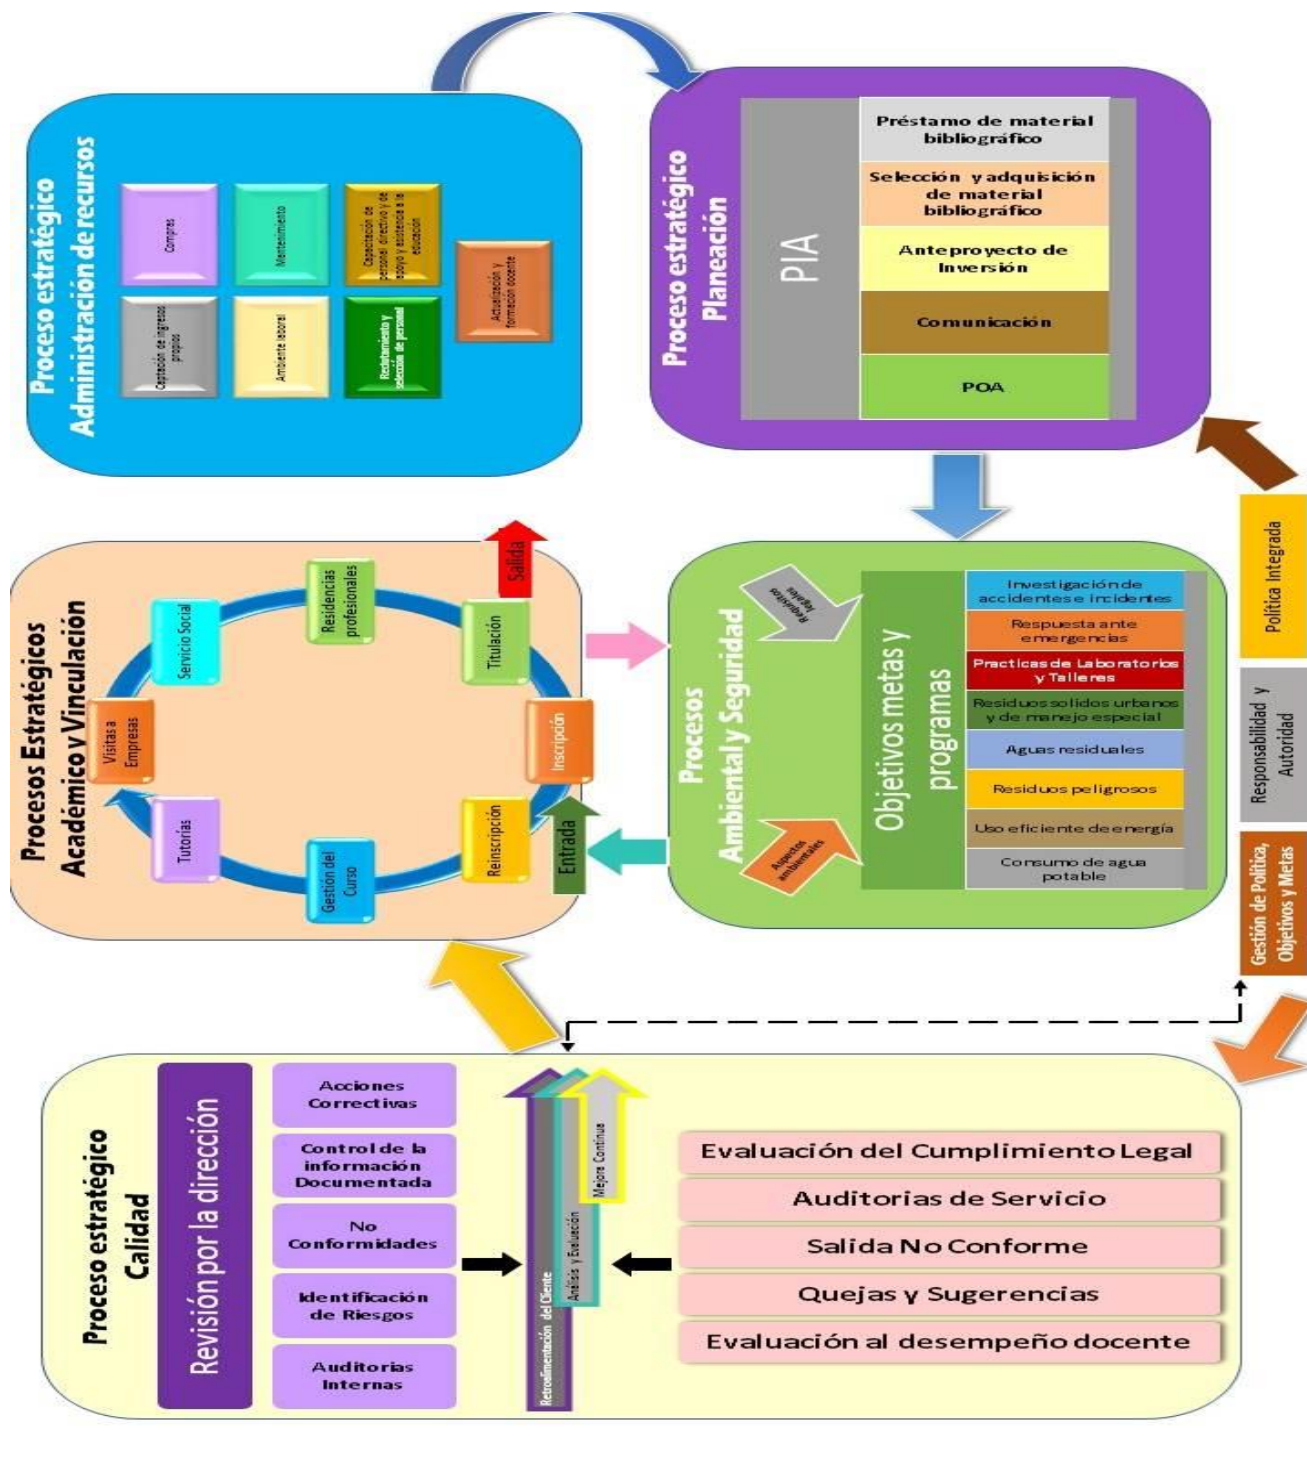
Proceso estratégico
Administración de recursos

Compras
Mantenimiento
Capacitación de personal directivo y de apoyo y asistencia a la educación
Captación de ingresos propios
Ambiente laboral
Reclutamiento y selección de personal
Actualización y formación docente

Proceso estratégico
Planeación

PIA
Préstamo de material bibliográfico
Selección y adquisición de material bibliográfico
Anteproyecto de Inversión
Comunicación
POA

Procesos Estratégicos
Académico y Vinculación

Residencias profesionales
Servicio Social
Titulación
Salida
Visitas a Empresas
Inscripción
Tutorías
Gestión del Curso
Reinscripción
Entrada

Procesos
Ambiental y Seguridad

Requisitos legales
Aspectos ambientales
Objetivos metas y programas

Investigación de accidentes e incidentes
Respuesta ante emergencias
Practicas de Laboratorios y Talleres
Residuos solidos urbanos y de manejo especial
Aguas residuales
Residuos peligrosos
Uso eficiente de energía
Consumo de agua potable

Política Integrada
Responsabilidad y Autoridad
Gestión de Política, Objetivos y Metas

Proceso estratégico
Calidad

Revisión por la dirección

Acciones Correctivas
Control de la información Documentada
No Conformidades
Identificación de Riesgos
Auditorias Internas

Retroalimentación del Cliente
Análisis y Evaluación
Mejora Continua

Evaluación del Cumplimiento Legal
Auditorias de Servicio
Salida No Conforme
Quejas y Sugerencias
Evaluación al desempeño docente